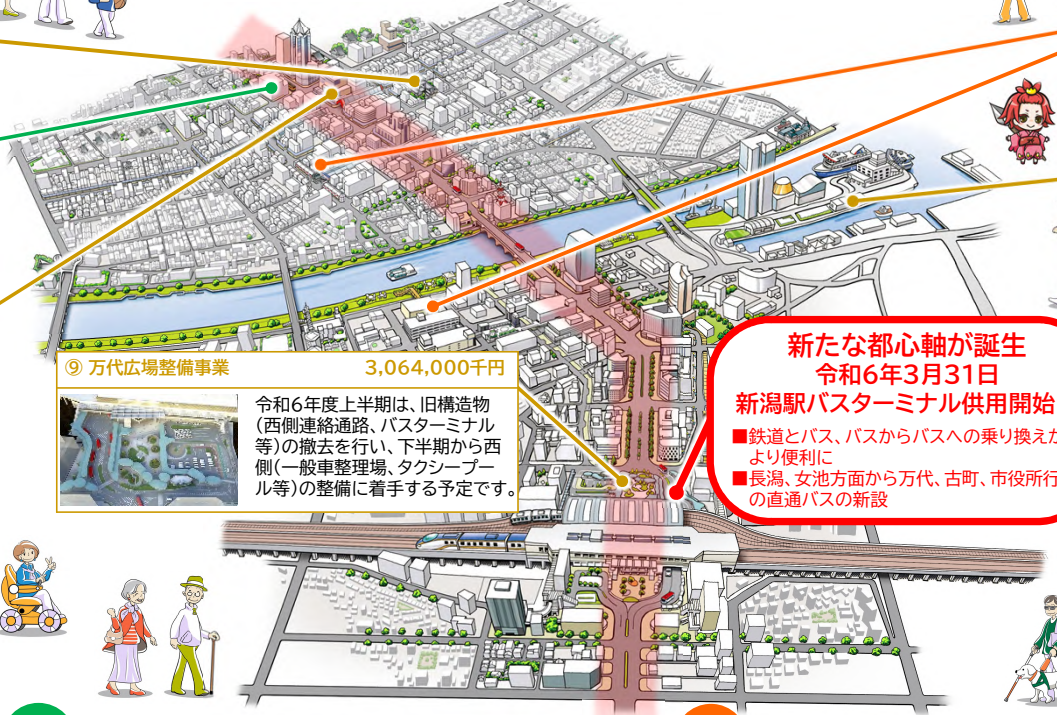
⑨ 万代広場整備事業 3,064,000千円

令和６年度上半期は、旧構造物（西側連絡通路、バスターミナル等）の撤去を行い、下半期から西側（一般車整理場、タクシープール等）の整備に着手する予定です。

新たな都心軸が誕生
令和６年３月３１日
新潟駅バスターミナル供用開始

■鉄道とバス、バスからバスへの乗り換えが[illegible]より便利に
■長潟、女池方面から万代、古町、市役所行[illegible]の直通バスの新設